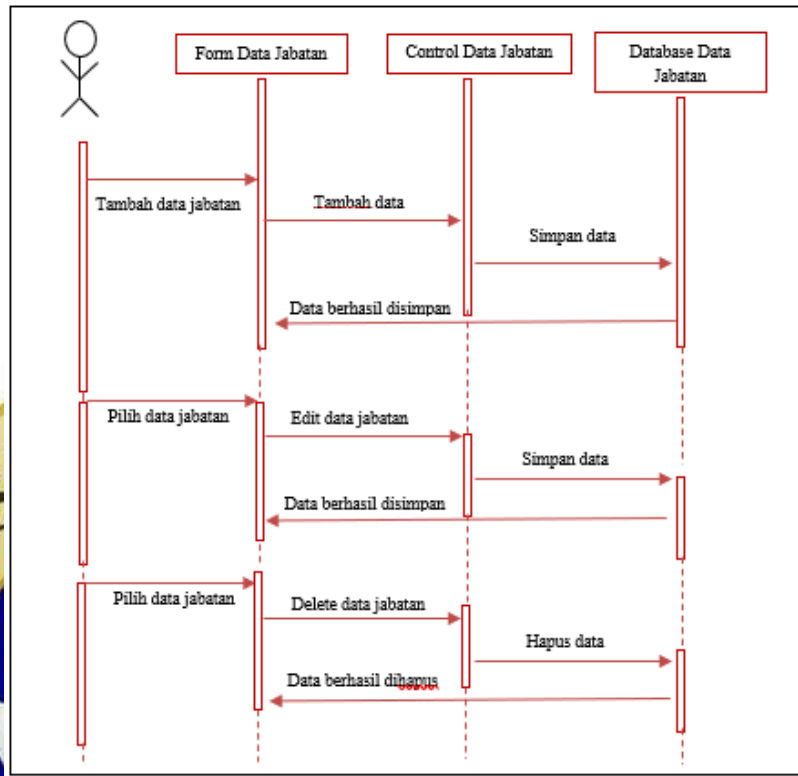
Form Data Jabatan

Control Data Jabatan

Database Data Jabatan

Tambah data jabatan

Tambah data

Simpan data

Data berhasil disimpan

Pilih data jabatan

Edit data jabatan

Simpan data

Data berhasil disimpan

Pilih data jabatan

Delete data jabatan

Hapus data

Data berhasil dihapus